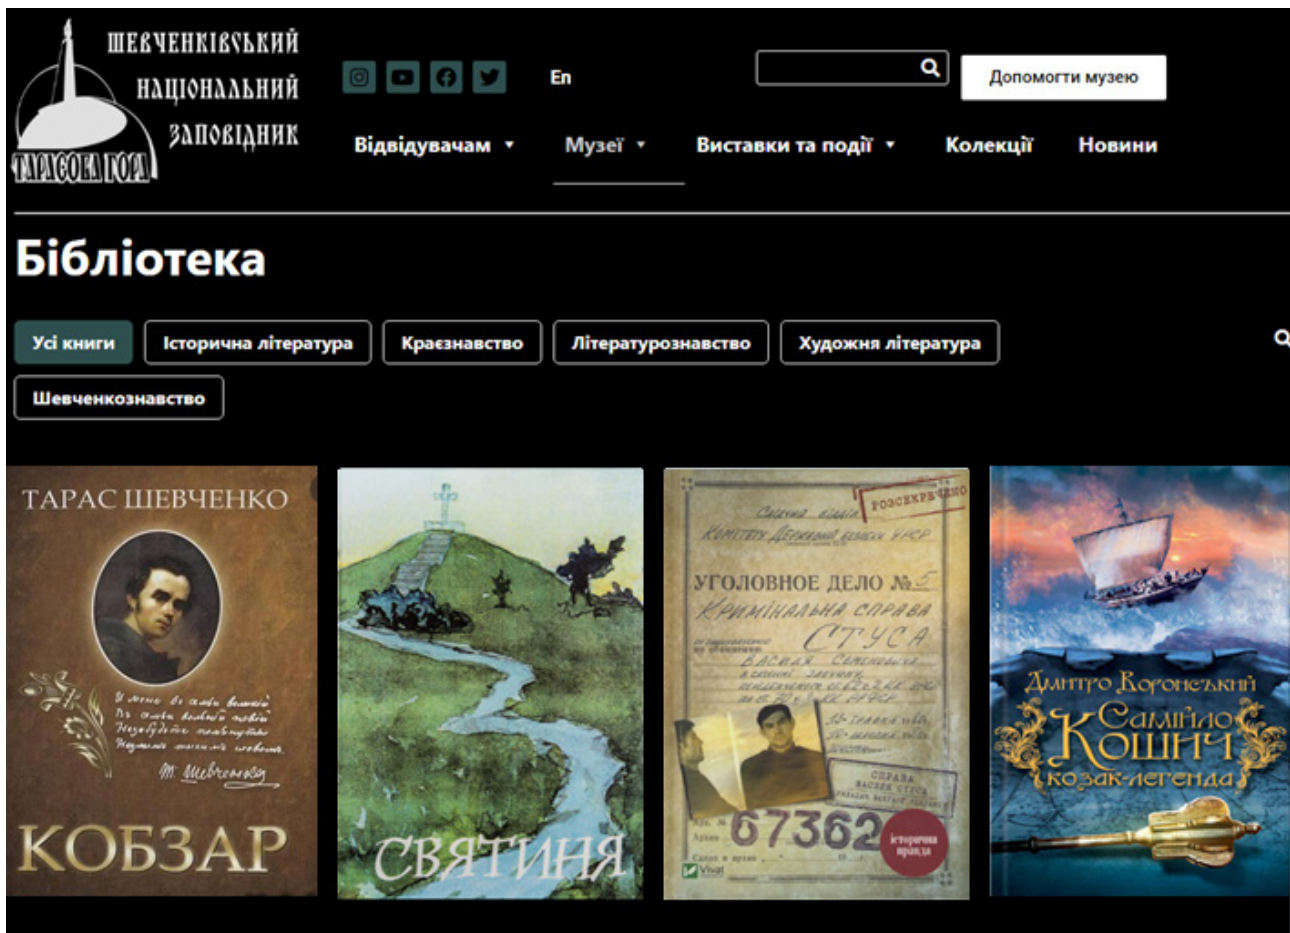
ШЕВЧЕНКІВСЬКИЙ НАЦІОНАЛЬНИЙ ЗАПОВІДНИК
ТАРАСОВА ГОРА

En

Допомогти музею

Відвідувачам ▾ Музеї ▾ Виставки та події ▾ Колекції Новини

Бібліотека

Усі книги | Історична література | Краєзнавство | Літературознавство | Художня література | Шевченкознавство

ТАРАС ШЕВЧЕНКО
І мене в сім'ї великій, В сім'ї вольній, новій, Не забудьте пом'янути Незлим тихим словом.
Т. Шевченко
КОБЗАР

СВЯТИНЯ

РОЗСЕКРЕЧЕНО
Секретная часть Комитета Государственной безопасности УССР
УГОЛОВНОЕ ДЕЛО № 5
КРИМІНАЛЬНА СПРАВА СТУСА
ВАСИЛЯ Семеновича
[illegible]
СПРАВА ВАСИЛЯ СТУСА
67362
Історична правда
Vivat

Дмитро Вороненький
Самійло Кошич
козак-легенда